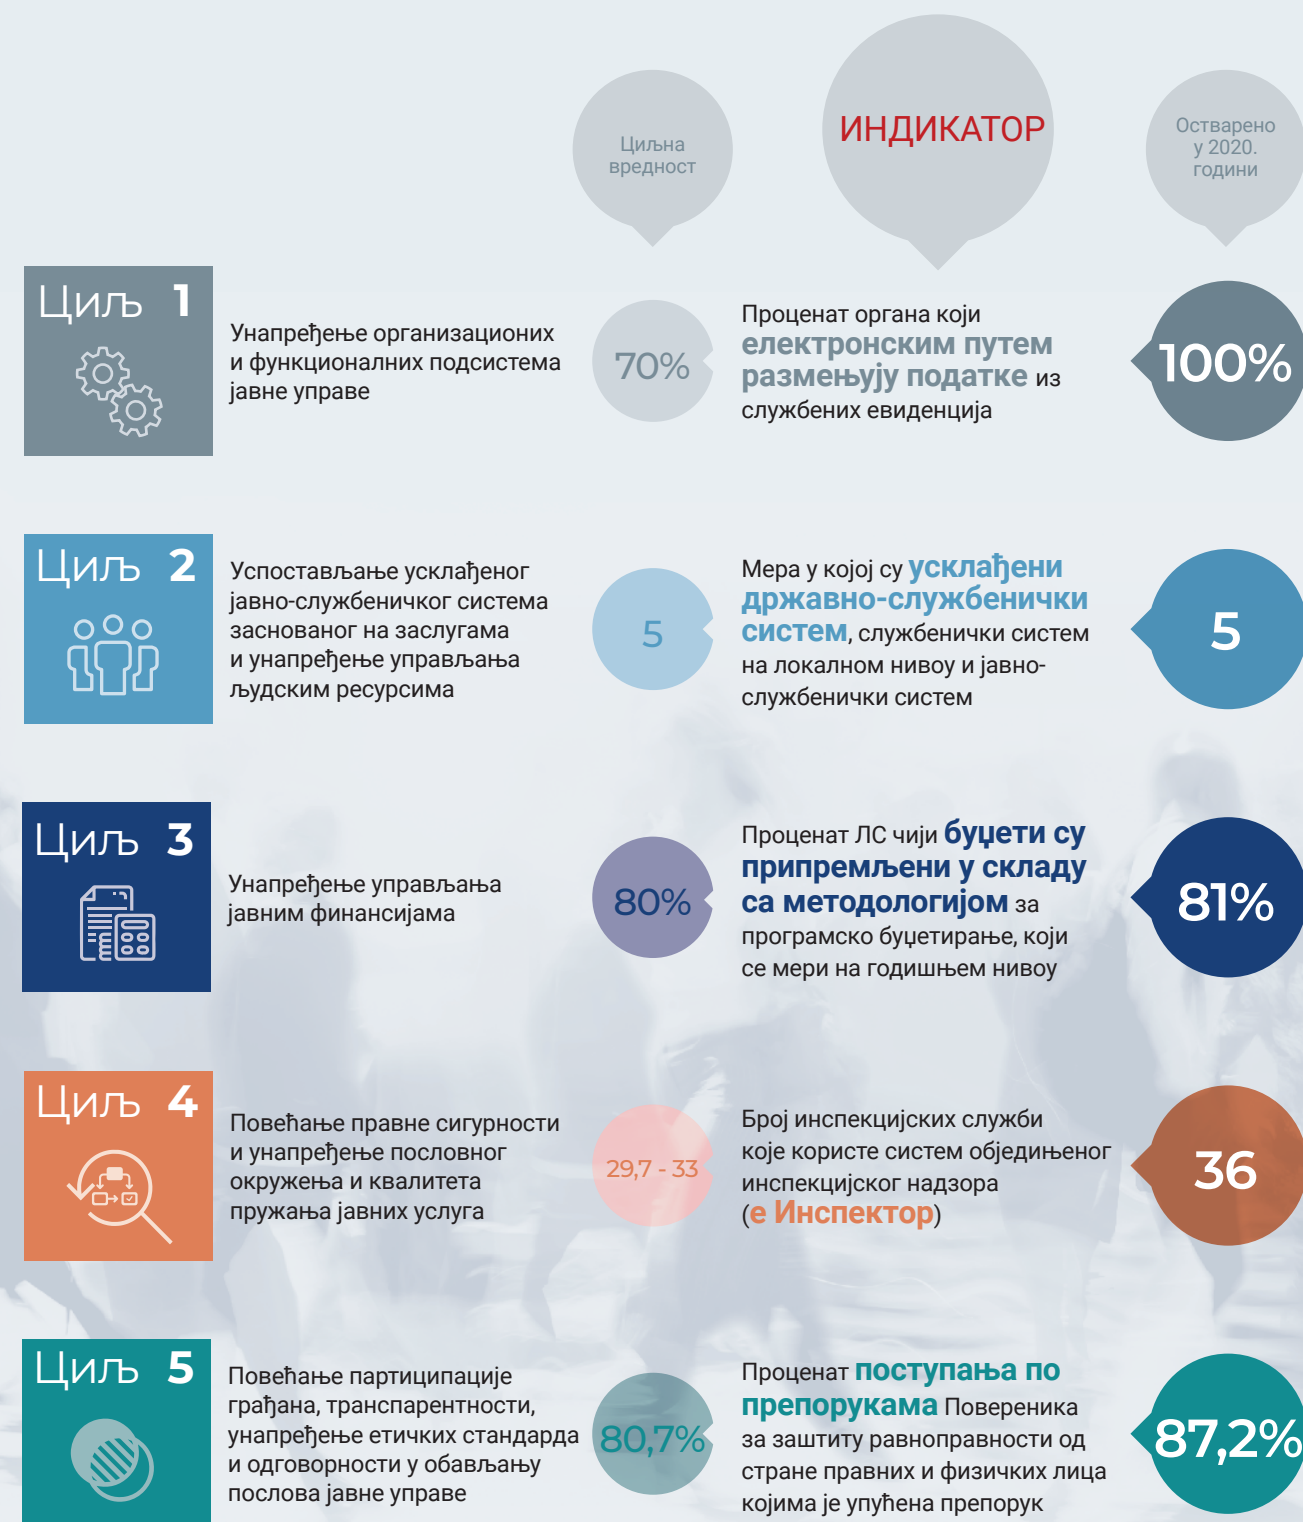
Циљна вредност

ИНДИКАТОР

Остварено у 2020. години

Циљ 1

Унапређење организационих и функционалних подсистема јавне управе

70%

Проценат органа који електронским путем размењују податке из службених евиденција

100%

Циљ 2

Успостављање усклађеног јавно-службеничког система заснованог на заслугама и унапређење управљања људским ресурсима

5

Мера у којој су усклађени државно-службенички систем, службенички систем на локалном нивоу и јавно-службенички систем

5

Циљ 3

Унапређење управљања јавним финансијама

80%

Проценат ЛС чији буџети су припремљени у складу са методологијом за програмско буџетирање, који се мери на годишњем нивоу

81%

Циљ 4

Повећање правне сигурности и унапређење пословног окружења и квалитета пружања јавних услуга

29,7 - 33

Број инспекцијских служби које користе систем обједињеног инспекцијског надзора (е Инспектор)

36

Циљ 5

Повећање партиципације грађана, транспарентности, унапређење етичких стандарда и одговорности у обављању послова јавне управе

80,7%

Проценат поступања по препорукама Повереника за заштиту равноправности од стране правних и физичких лица којима је упућена препорук

87,2%